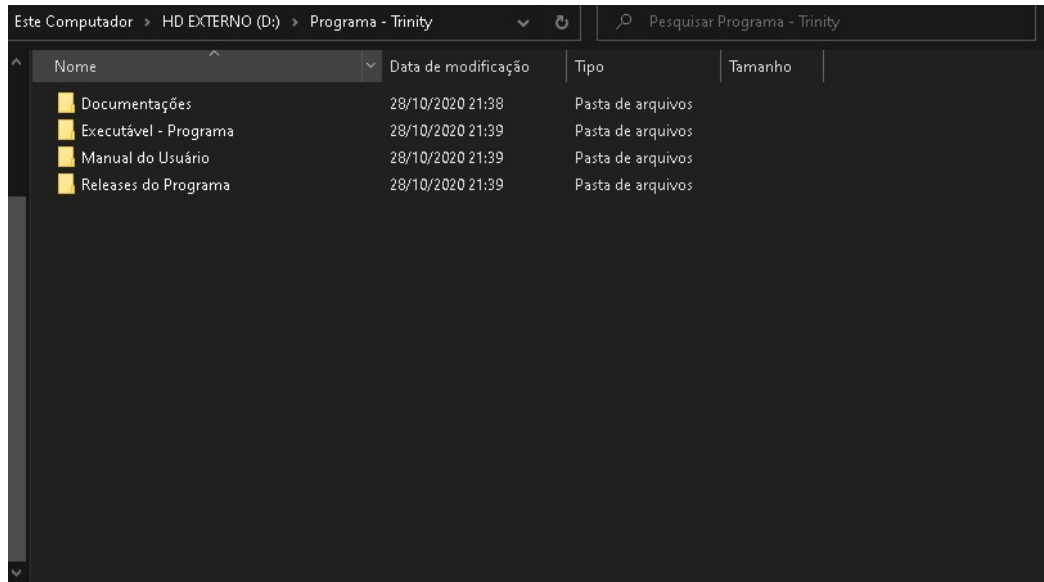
Este Computador › HD EXTERNO (D:) › Programa - Trinity

Pesquisar Programa - Trinity

| Nome | Data de modificação | Tipo | Tamanho |
|---|---|---|---|
| Documentações | 28/10/2020 21:38 | Pasta de arquivos | |
| Executável - Programa | 28/10/2020 21:39 | Pasta de arquivos | |
| Manual do Usuário | 28/10/2020 21:39 | Pasta de arquivos | |
| Releases do Programa | 28/10/2020 21:39 | Pasta de arquivos | |